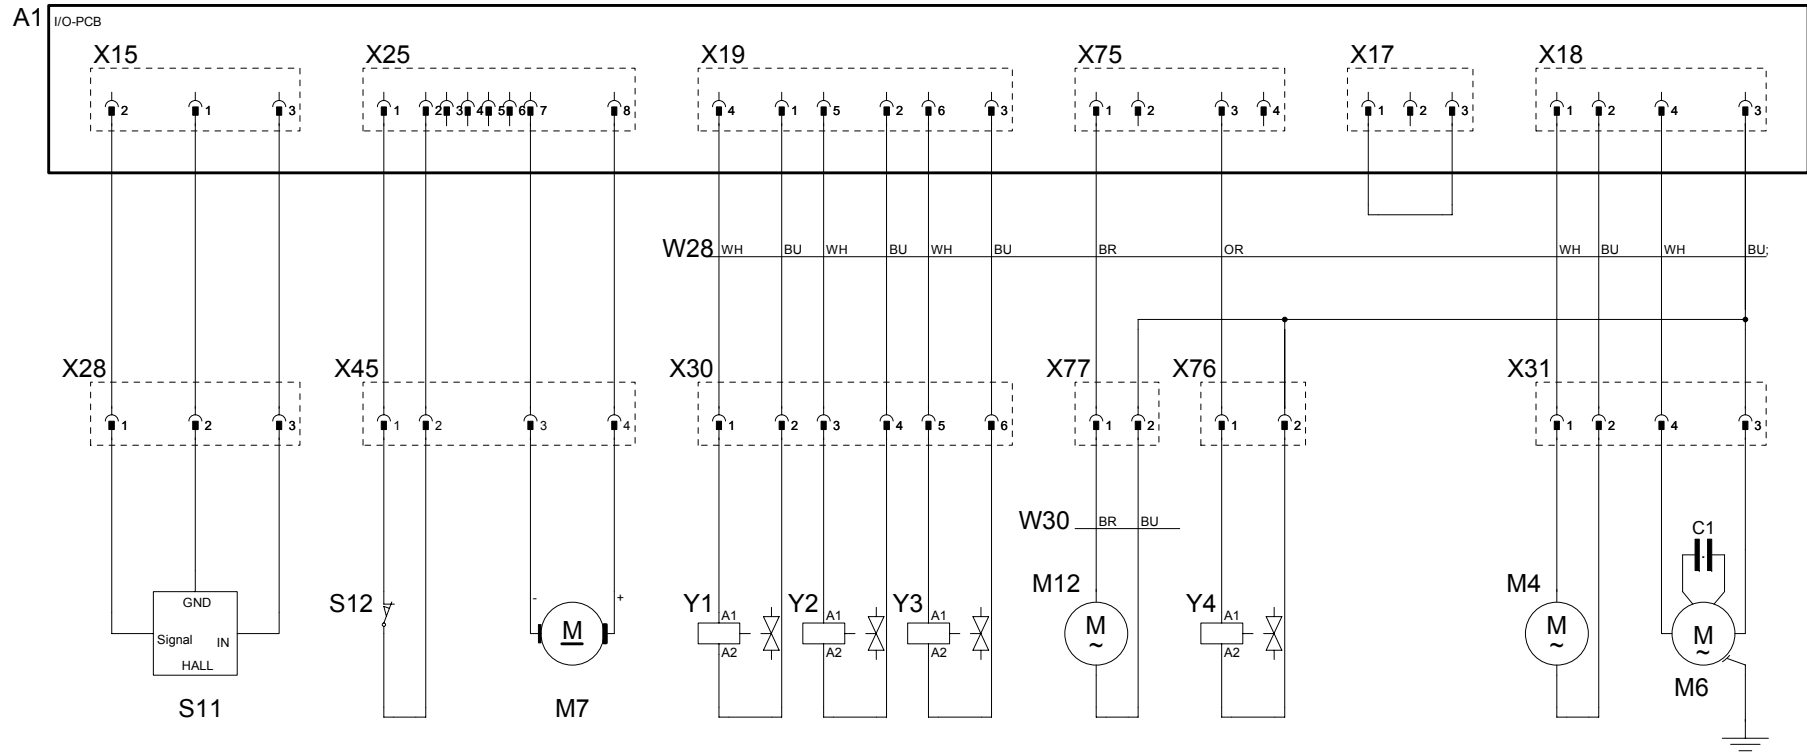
A1 I/O-PCB

X15
2 1 3

X25
1 2 3 4 5 6 7 8

X19
4 1 5 2 6 3

X75
1 2 3 4

X17
1 2 3

X18
1 2 4 3

W28 WH BU WH BU WH BU BR OR WH BU WH BU;

X28
1 2 3

X45
1 2 3 4

X30
1 2 3 4 5 6

X77
1 2

X76
1 2

X31
1 2 4 3

W30 BR BU

C1

GND
Signal IN
HALL

S11

S12

- +
M

M7

Y1 A1 A2

Y2 A1 A2

Y3 A1 A2

M12
M
~

Y4 A1 A2

M4
M
~

M
~
M6